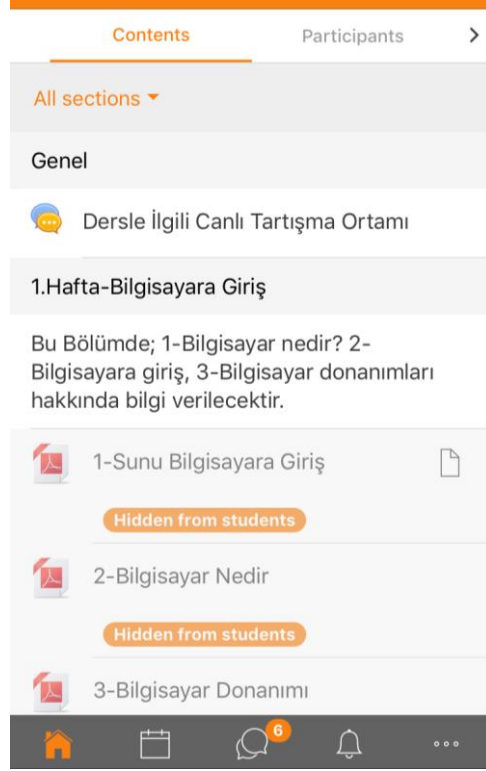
Contents
Participants
>

All sections ▾

Genel

Dersle İlgili Canlı Tartışma Ortamı

1.Hafta-Bilgisayara Giriş

Bu Bölümde; 1-Bilgisayar nedir? 2-Bilgisayara giriş, 3-Bilgisayar donanımları hakkında bilgi verilecektir.

1-Sunu Bilgisayara Giriş

Hidden from students

2-Bilgisayar Nedir

Hidden from students

3-Bilgisayar Donanımı

6